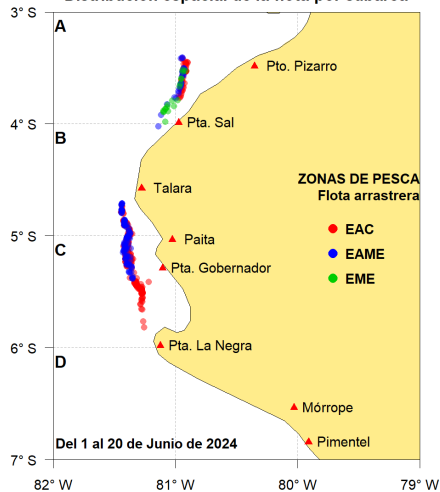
Distribución espacial de la flota por cabaría

3° S
4° S
5° S
6° S
7° S

A
B
C
D

Pto. Pizarro
Pta. Sal
Talara
Paita
Pta. Gobernador
Pta. La Negra
Mórrope
Pimentel

ZONAS DE PESCA
Flota arrastrera
EAC
EAME
EME

Del 1 al 20 de Junio de 2024

82° W
81° W
80° W
79° W